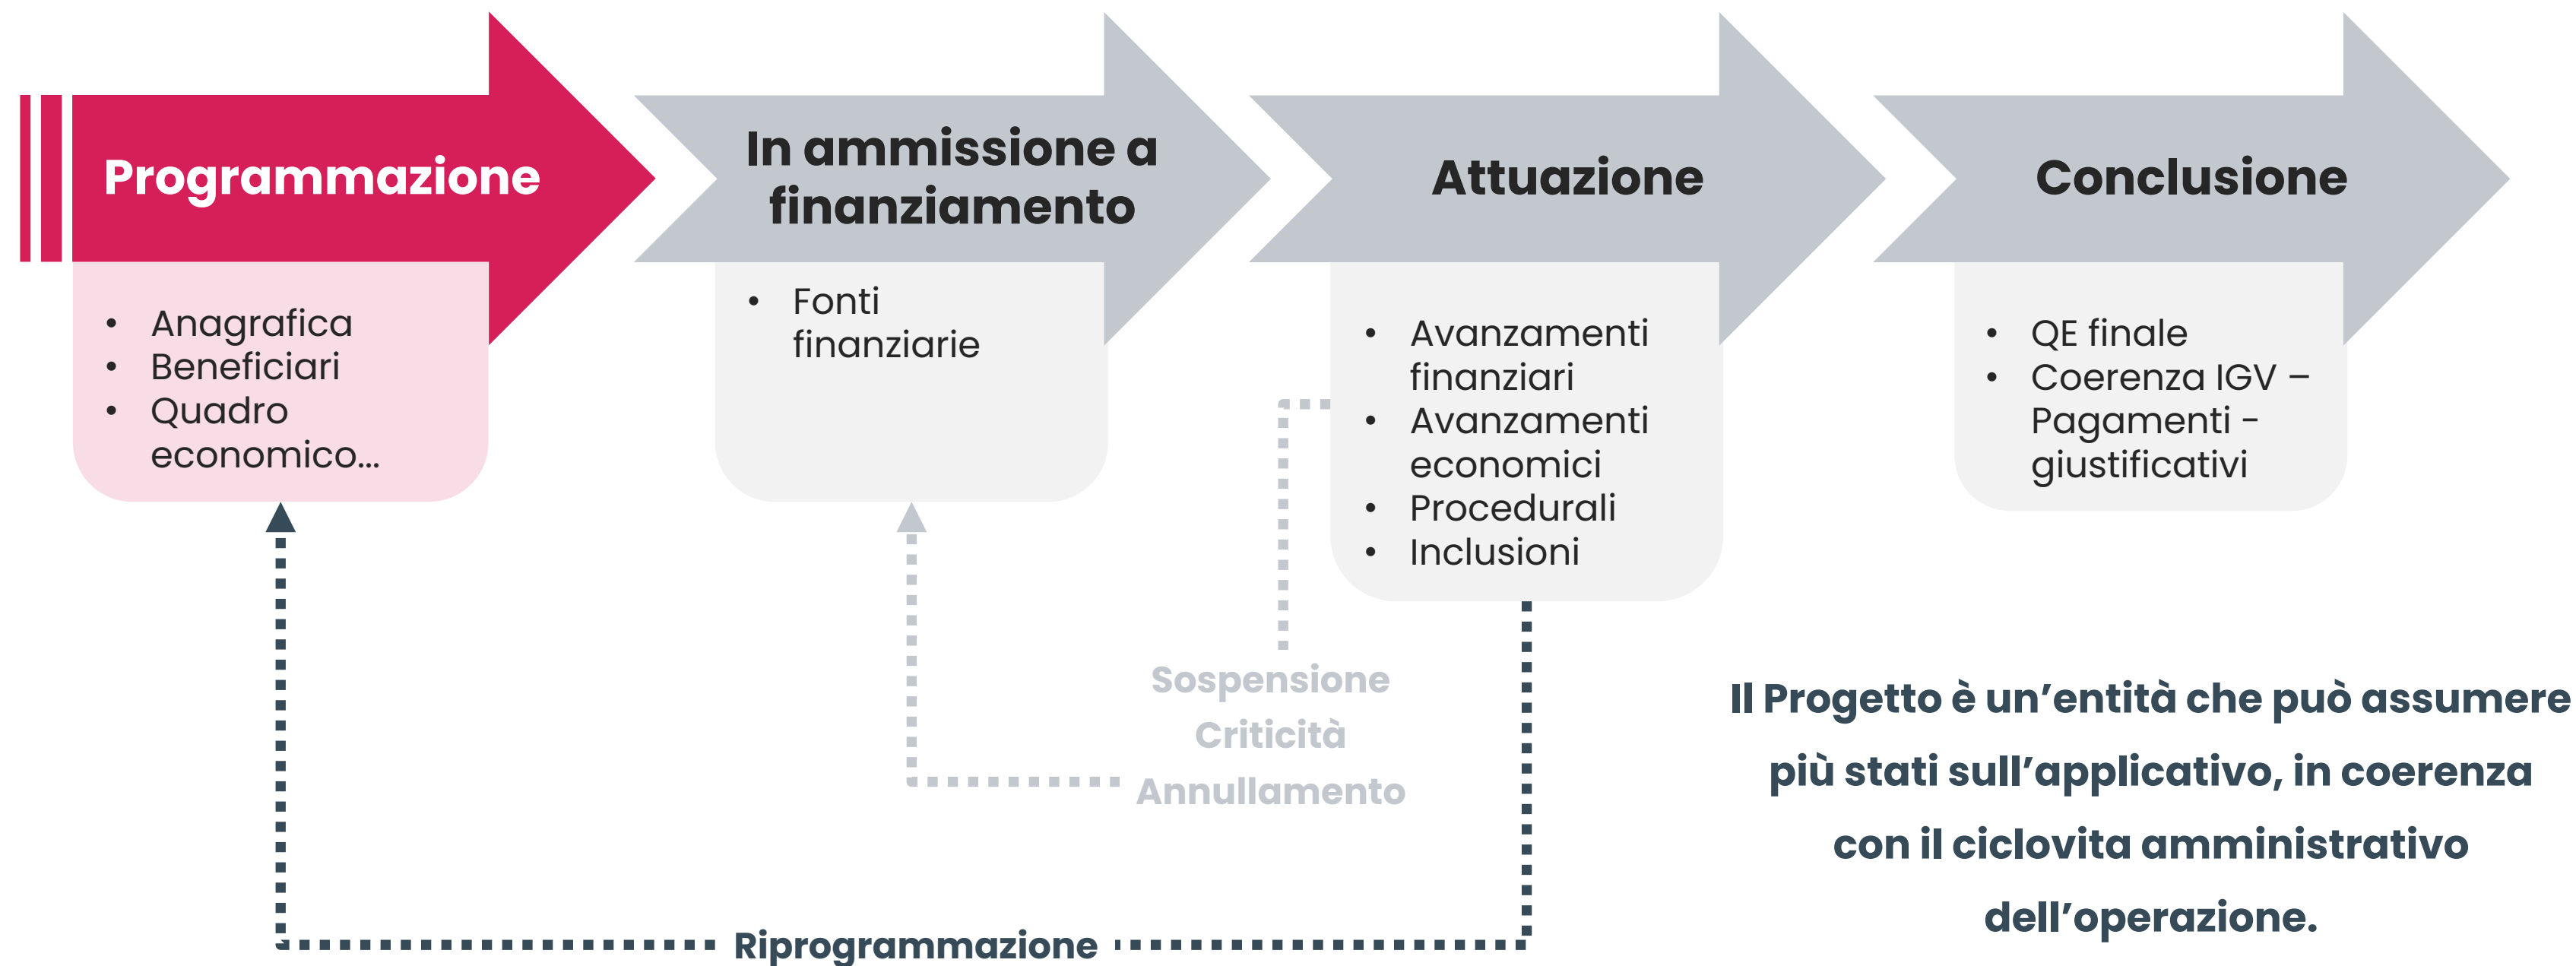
Programmazione

• Anagrafica
• Beneficiari
• Quadro economico…

In ammissione a finanziamento

• Fonti finanziarie

Attuazione

• Avanzamenti finanziari
• Avanzamenti economici
• Procedurali
• Inclusioni

Conclusione

• QE finale
• Coerenza IGV – Pagamenti - giustificativi

Sospensione
Criticità
Annullamento

Riprogrammazione

Il Progetto è un’entità che può assumere più stati sull’applicativo, in coerenza con il ciclovita amministrativo dell’operazione.